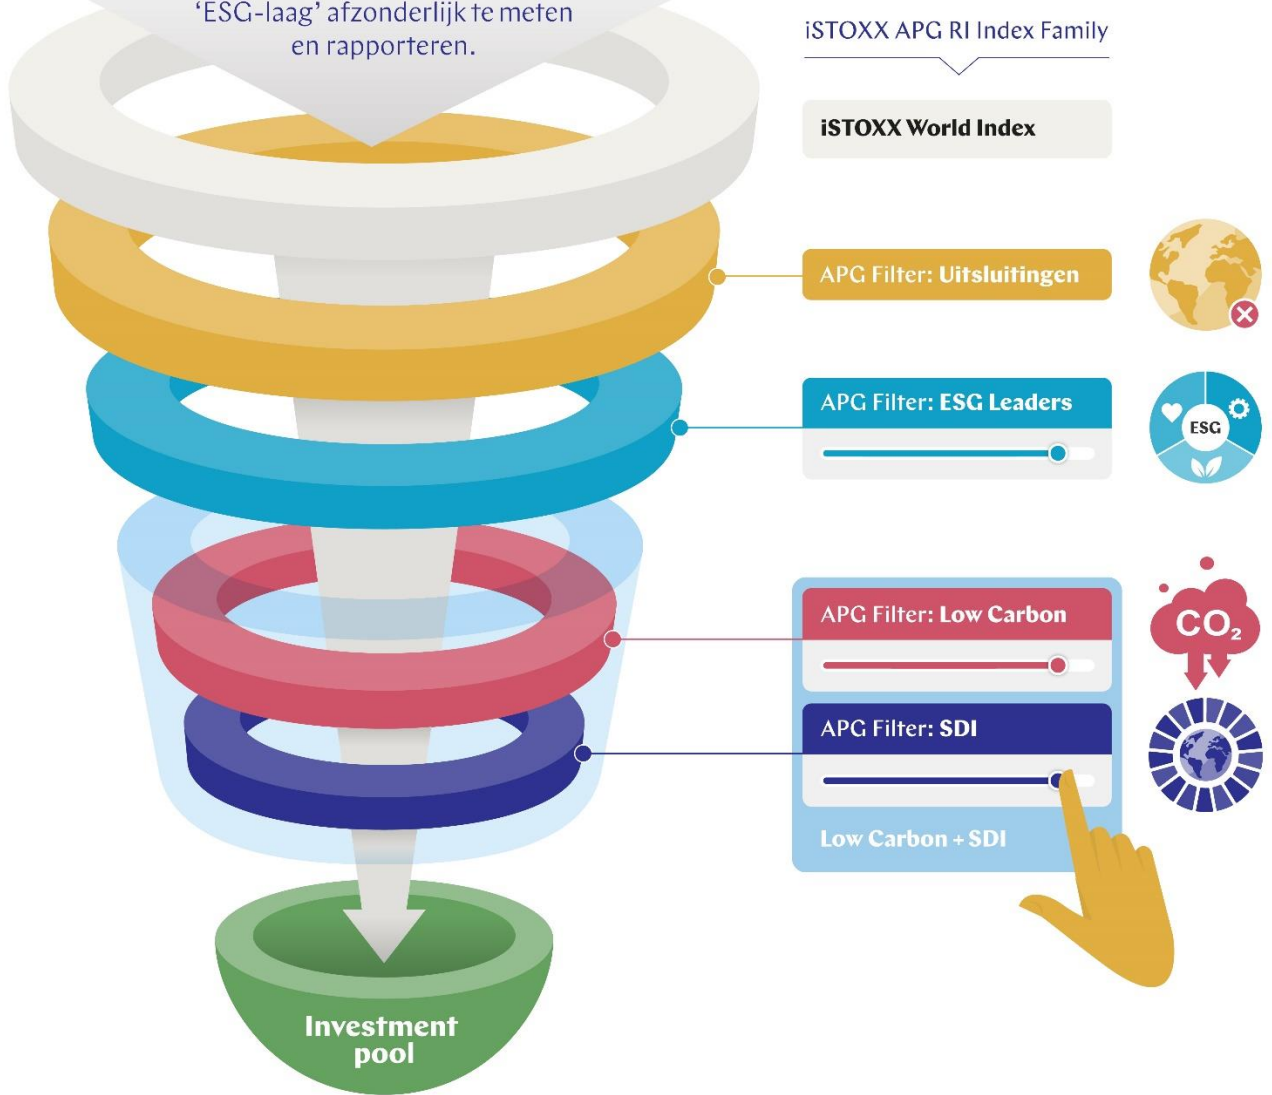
'ESG-laag' afzonderlijk te meten en rapporteren.

iSTOXX APG RI Index Family

iSTOXX World Index

APG Filter: Uitsluitingen

APG Filter: ESG Leaders

ESG

APG Filter: Low Carbon

$CO_2$

APG Filter: SDI

Low Carbon + SDI

Investment pool